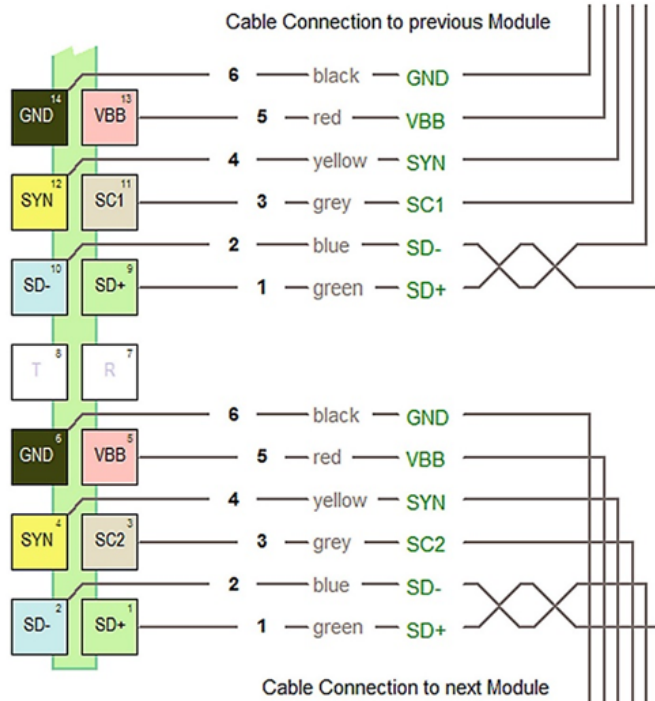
Cable Connection to previous Module

GND 14
VBB 13
6 black GND
5 red VBB
SYN 12
SC1 11
4 yellow SYN
3 grey SC1
SD- 10
SD+ 9
2 blue SD-
1 green SD+
T 8
R 7
GND 6
VBB 5
6 black GND
5 red VBB
SYN 4
SC2 3
4 yellow SYN
3 grey SC2
SD- 2
SD+ 1
2 blue SD-
1 green SD+

Cable Connection to next Module